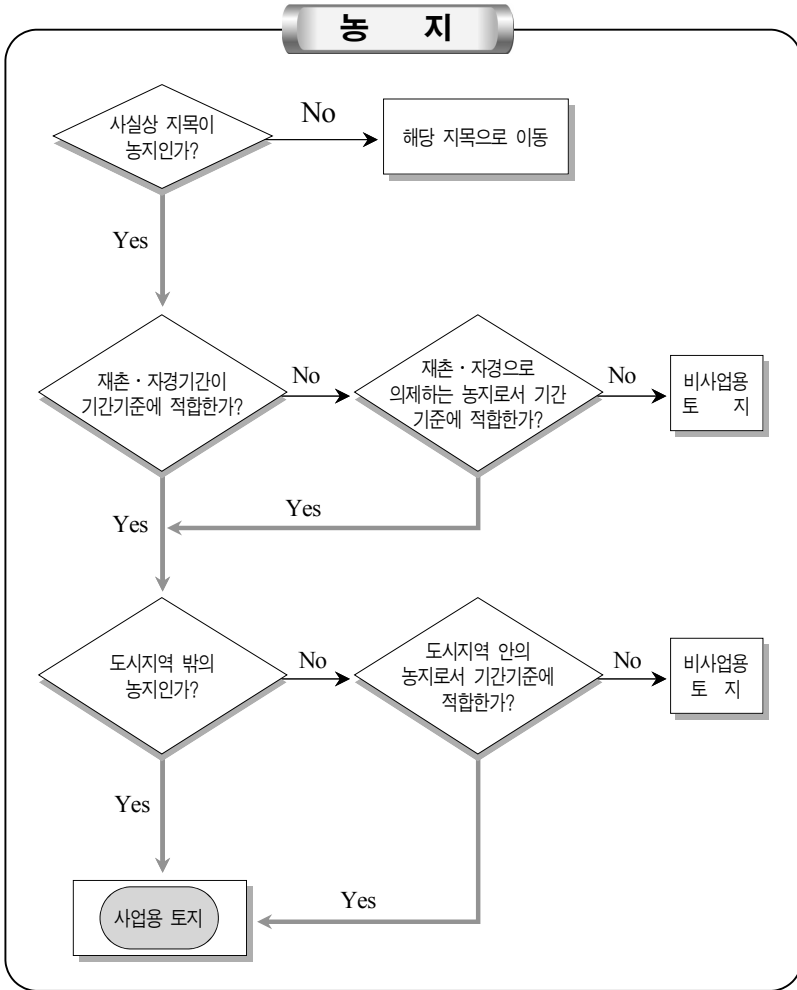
농 지

사실상 지목이 농지인가?

No

해당 지목으로 이동

Yes

재촌 · 자경기간이 기간기준에 적합한가?

No

재촌 · 자경으로 의제하는 농지로서 기간기준에 적합한가?

No

비사업용 토 지

Yes

Yes

도시지역 밖의 농지인가?

No

도시지역 안의 농지로서 기간기준에 적합한가?

No

비사업용 토 지

Yes

Yes

사업용 토지